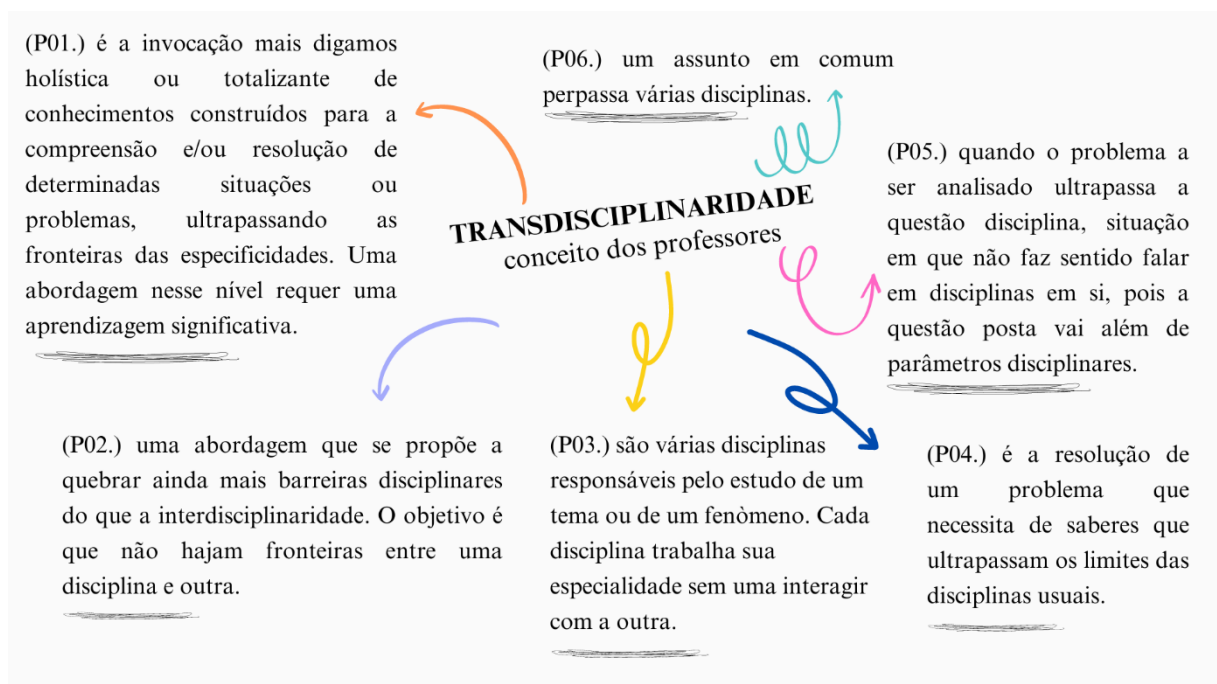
(P01.) é a invocação mais digamos holística ou totalizante de conhecimentos construídos para a compreensão e/ou resolução de determinadas situações ou problemas, ultrapassando as fronteiras das especificidades. Uma abordagem nesse nível requer uma aprendizagem significativa.

(P06.) um assunto em comum perpassa várias disciplinas.

(P05.) quando o problema a ser analisado ultrapassa a questão disciplina, situação em que não faz sentido falar em disciplinas em si, pois a questão posta vai além de parâmetros disciplinares.

TRANSDISCIPLINARIDADE
conceito dos professores

(P02.) uma abordagem que se propõe a quebrar ainda mais barreiras disciplinares do que a interdisciplinaridade. O objetivo é que não hajam fronteiras entre uma disciplina e outra.

(P03.) são várias disciplinas responsáveis pelo estudo de um tema ou de um fenòmeno. Cada disciplina trabalha sua especialidade sem uma interagir com a outra.

(P04.) é a resolução de um problema que necessita de saberes que ultrapassam os limites das disciplinas usuais.